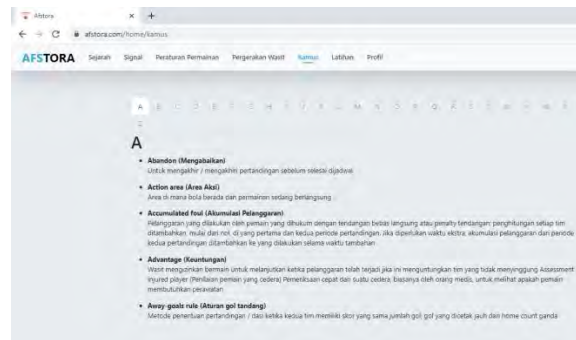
Afstora × +

afstora.com/home/kamus

AFSTORA Sejarah Signal Peraturan Permainan Pergerakan Wasit Kamus Latihan Profil

A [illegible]

A

• Abandon (Mengabaikan)
Untuk mengakhiri / mengakhiri pertandingan sebelum selesai dijadwal

• Action area (Area Aksi)
Area di mana bola berada dan permainan sedang berlangsung

• Accumulated foul (Akumulasi Pelanggaran)
Pelanggaran yang dilakukan oleh pemain yang dihukum dengan tendangan bebas langsung atau penalty tendangan; penghitungan setiap tim ditambahkan, mulai dari nol, di yang pertama dan kedua periode pertandingan. Jika diperlukan waktu ekstra, akumulasi pelanggaran dari periode kedua pertandingan ditambahkan ke yang dilakukan selama waktu tambahan

• Advantage (Keuntungan)
Wasit mengizinkan bermain untuk melanjutkan ketika pelanggaran telah terjadi jika ini menguntungkan tim yang tidak menyinggung Assessment injured player (Penilaian pemain yang cedera) Pemeriksaan cepat dari suatu cedera, biasanya oleh orang medis, untuk melihat apakah pemain membutuhkan perawatan

• Away goals rule (Aturan gol tandang)
Metode penentuan pertandingan / dasi ketika kedua tim memiliki skor yang sama jumlah gol gol yang dicetak jauh dari home count ganda